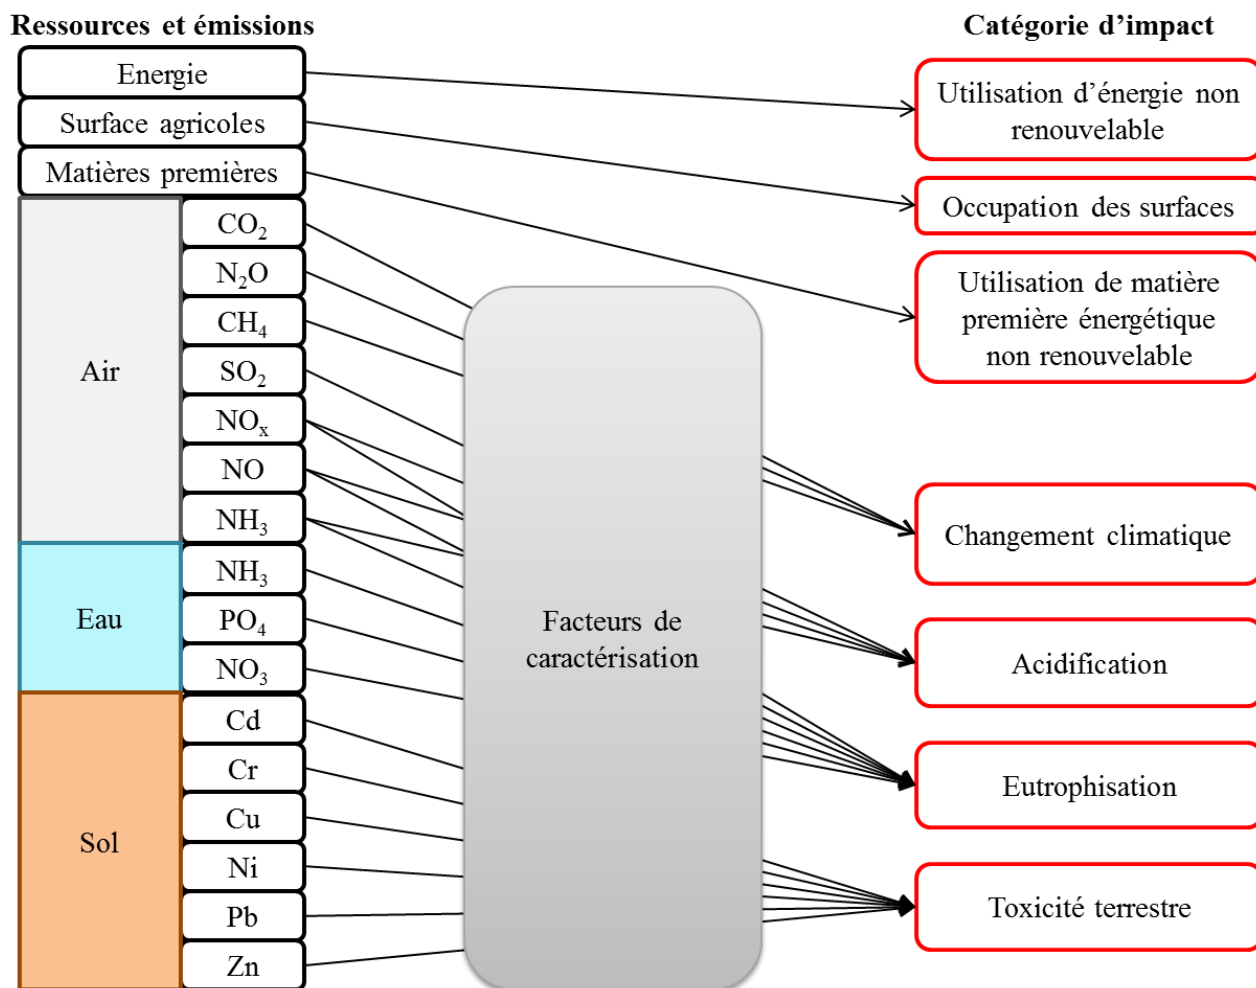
Ressources et émissions

Catégorie d'impact

Energie

Surface agricoles

Matières premières

Air

$CO_2$

$N_2O$

$CH_4$

$SO_2$

$NO_x$

NO

$NH_3$

Eau

$NH_3$

$PO_4$

$NO_3$

Sol

Cd

Cr

Cu

Ni

Pb

Zn

Facteurs de caractérisation

Utilisation d'énergie non renouvelable

Occupation des surfaces

Utilisation de matière première énergétique non renouvelable

Changement climatique

Acidification

Eutrophisation

Toxicité terrestre